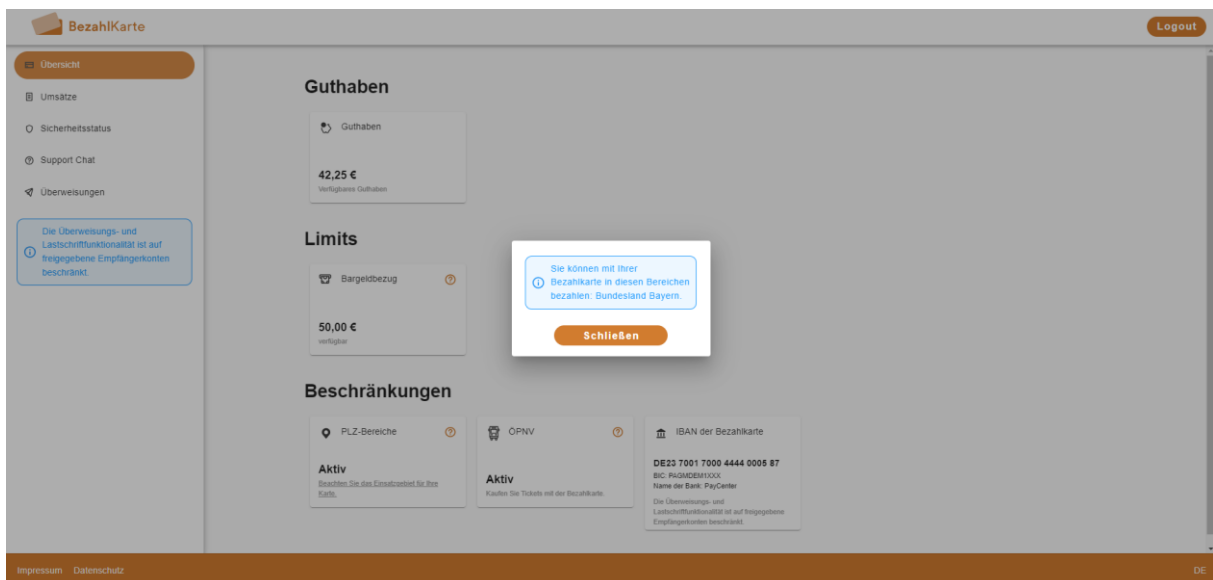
BezahlKarte

Logout

Übersicht

Umsätze

Sicherheitsstatus

Support Chat

Überweisungen

Die Überweisungs- und Lastschriftfunktionalität ist auf freigegebene Empfängerkonten beschränkt.

Guthaben

Guthaben

42,25 €
Verfügbares Guthaben

Limits

Bargeldbezug

50,00 €
verfügbar

Beschränkungen

PLZ-Bereiche

Aktiv
Beachten Sie das Einsatzgebiet für Ihre Karte.

ÖPNV

Aktiv
Kaufen Sie Tickets mit der Bezahlkarte.

IBAN der Bezahlkarte

DE23 7001 7000 4444 0005 87
BIC: PAGMDEM1XXX
Name der Bank: PayCenter

Die Überweisungs- und Lastschriftfunktionalität ist auf freigegebene Empfängerkonten beschränkt.

Sie können mit Ihrer Bezahlkarte in diesen Bereichen bezahlen: Bundesland Bayern.

Schließen

Impressum Datenschutz

DE